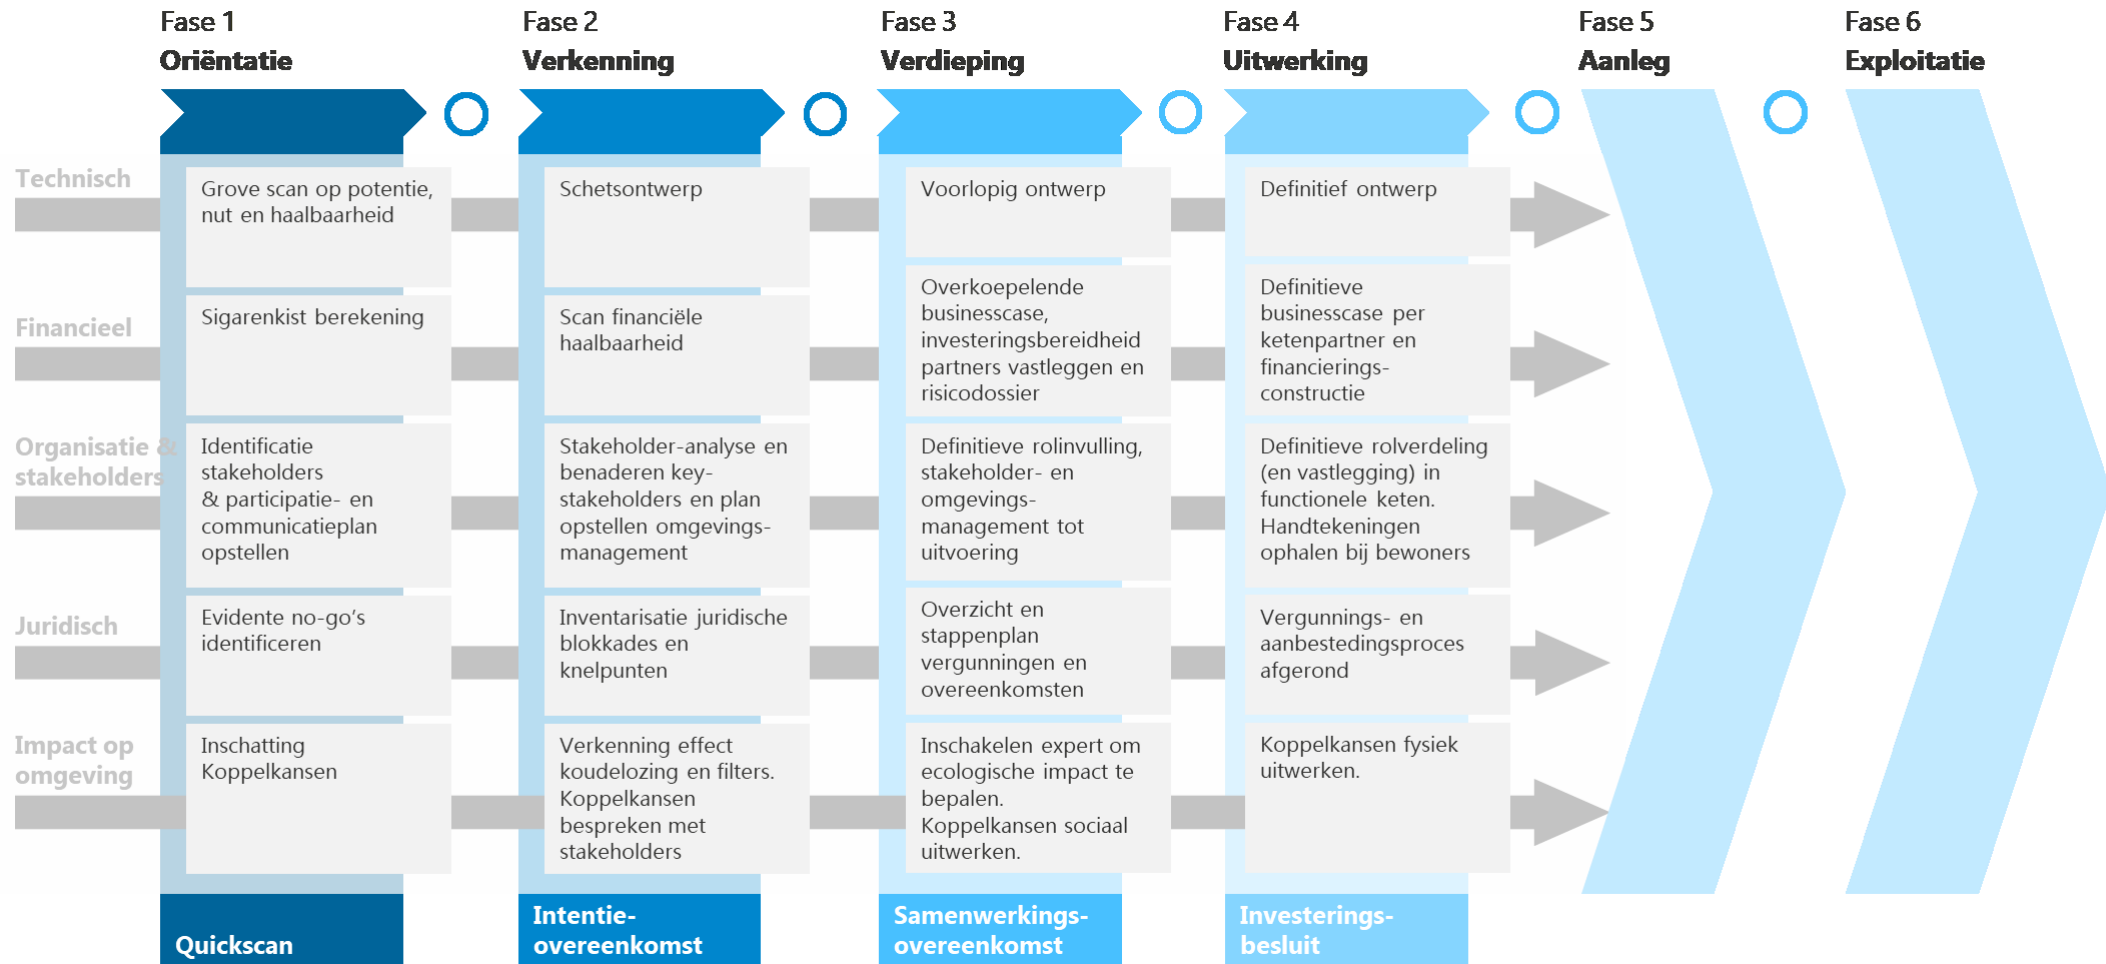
Fase 1
Oriëntatie

Fase 2
Verkenning

Fase 3
Verdieping

Fase 4
Uitwerking

Fase 5
Aanleg

Fase 6
Exploitatie

Technisch

Grove scan op potentie, nut en haalbaarheid

Schetsontwerp

Voorlopig ontwerp

Definitief ontwerp

Financieel

Sigarenkist berekening

Scan financiële haalbaarheid

Overkoepelende businesscase, investeringsbereidheid partners vastleggen en risicodossier

Definitieve businesscase per ketenpartner en financieringsconstructie

Organisatie & stakeholders

Identificatie stakeholders & participatie- en communicatieplan opstellen

Stakeholder-analyse en benaderen key-stakeholders en plan opstellen omgevingsmanagement

Definitieve rolinvulling, stakeholder- en omgevingsmanagement tot uitvoering

Definitieve rolverdeling (en vastlegging) in functionele keten. Handtekeningen ophalen bij bewoners

Juridisch

Evidente no-go's identificeren

Inventarisatie juridische blokkades en knelpunten

Overzicht en stappenplan vergunningen en overeenkomsten

Vergunnings- en aanbestedingsproces afgerond

Impact op omgeving

Inschatting Koppelkansen

Verkenning effect koudelozing en filters. Koppelkansen bespreken met stakeholders

Inschakelen expert om ecologische impact te bepalen. Koppelkansen sociaal uitwerken.

Koppelkansen fysiek uitwerken.

Quickscan

Intentie-overeenkomst

Samenwerkings-overeenkomst

Investerings-besluit